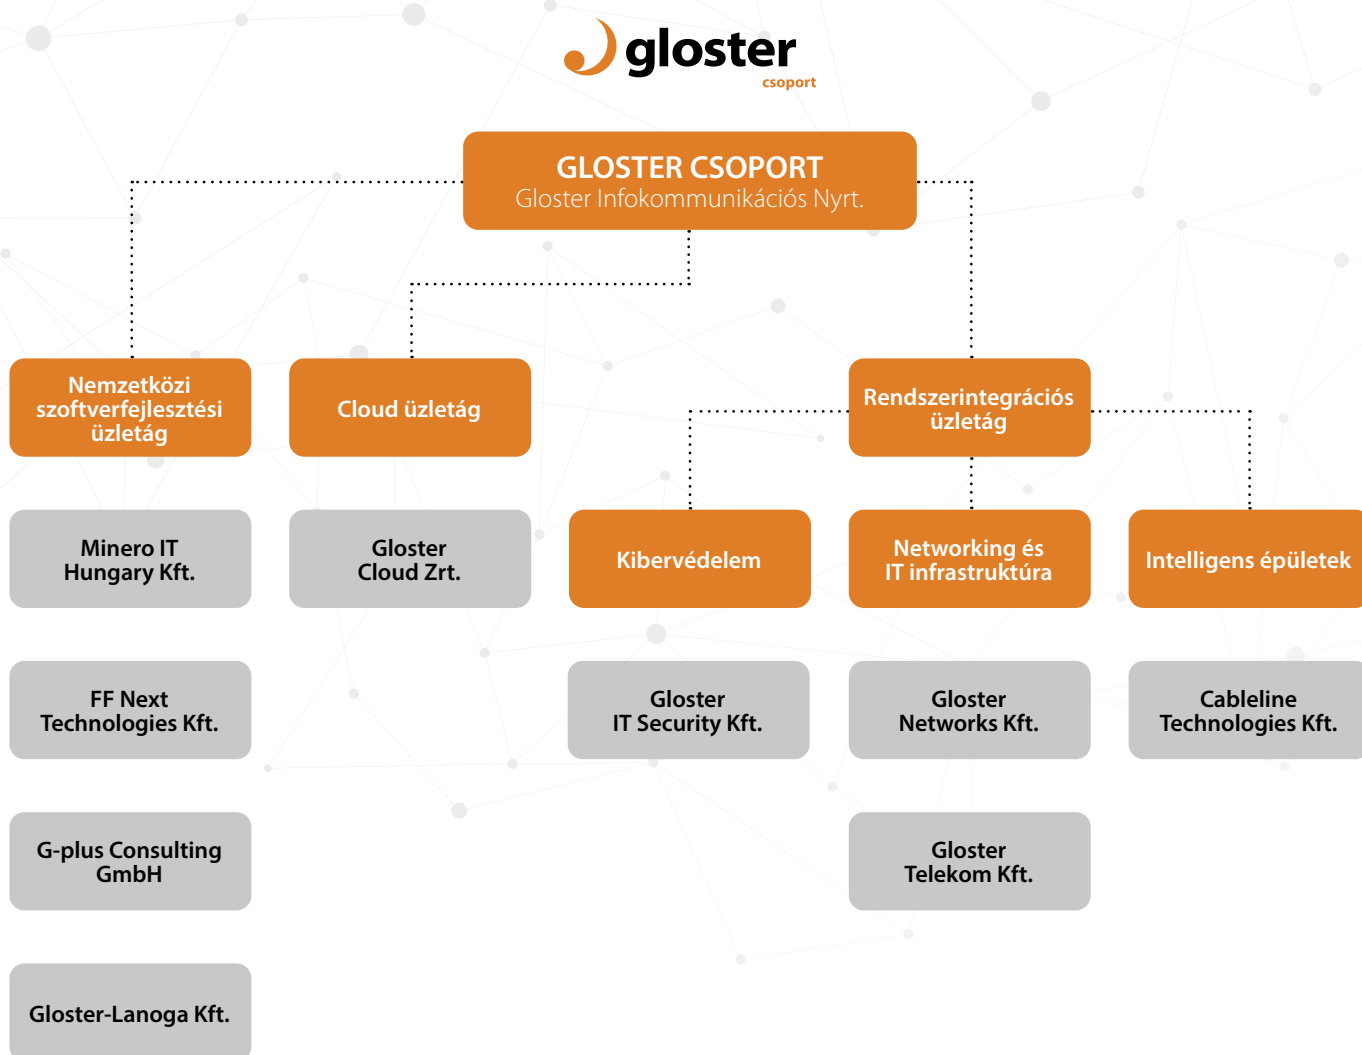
gloster
csoport

GLOSTER CSOPORT
Gloster Infokommunikációs Nyrt.

Nemzetközi szoftverfejlesztési üzletág

Cloud üzletág

Rendszerintegrációs üzletág

Minero IT Hungary Kft.

Gloster Cloud Zrt.

Kibervédelem

Networking és IT infrastruktúra

Intelligens épületek

FF Next Technologies Kft.

Gloster IT Security Kft.

Gloster Networks Kft.

Cableline Technologies Kft.

G-plus Consulting GmbH

Gloster Telekom Kft.

Gloster-Lanoga Kft.